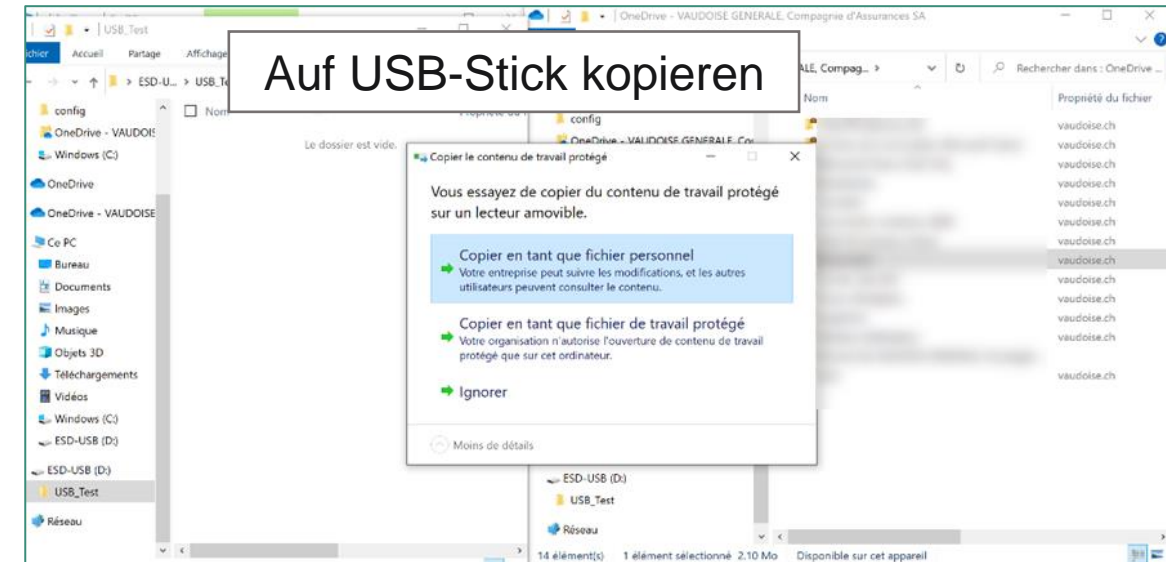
Auf USB-Stick kopieren

USB_Test
Fichier Accueil Partage Affichage
ESD-U... > USB_Te
config
OneDrive - VAUDOIS
Windows (C:)
OneDrive
OneDrive - VAUDOISE
Ce PC
Bureau
Documents
Images
Musique
Objets 3D
Téléchargements
Vidéos
Windows (C:)
ESD-USB (D:)
ESD-USB (D:)
USB_Test
Réseau
Nom
Le dossier est vide.

OneDrive - VAUDOISE GENERALE, Compagnie d'Assurances SA
ALE, Compag... >
Rechercher dans : OneDrive ...
config
OneDrive - VAUDOISE GENERALE, Co
Nom
Propriété du fichier
vaudoise.ch
vaudoise.ch
vaudoise.ch
vaudoise.ch
vaudoise.ch
vaudoise.ch
vaudoise.ch
vaudoise.ch
vaudoise.ch
vaudoise.ch
vaudoise.ch
vaudoise.ch
vaudoise.ch
ESD-USB (D:)
USB_Test
Réseau
14 élément(s) 1 élément sélectionné 2,10 Mo Disponible sur cet appareil

Copier le contenu de travail protégé
Vous essayez de copier du contenu de travail protégé sur un lecteur amovible.
Copier en tant que fichier personnel
Votre entreprise peut suivre les modifications, et les autres utilisateurs peuvent consulter le contenu.
Copier en tant que fichier de travail protégé
Votre organisation n'autorise l'ouverture de contenu de travail protégé que sur cet ordinateur.
Ignorer
Moins de détails